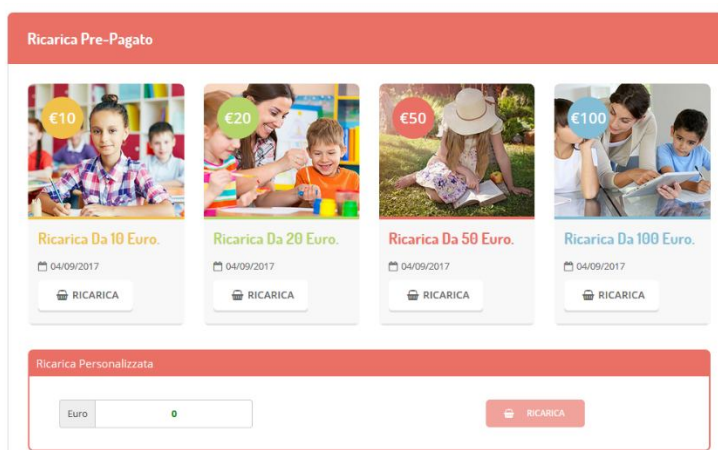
Ricarica Pre-Pagato

€10

Ricarica Da 10 Euro.

04/09/2017

RICARICA

€20

Ricarica Da 20 Euro.

04/09/2017

RICARICA

€50

Ricarica Da 50 Euro.

04/09/2017

RICARICA

€100

Ricarica Da 100 Euro.

04/09/2017

RICARICA

Ricarica Personalizzata

Euro 0

RICARICA